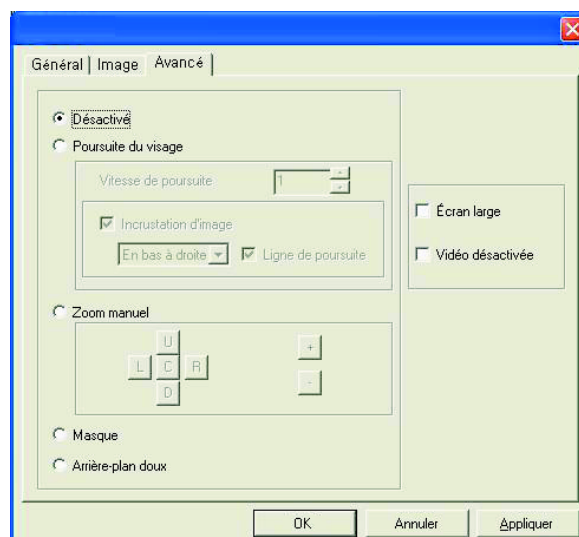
Général | Image | Avancé

Désactivé
Poursuite du visage
Vitesse de poursuite 1
Incrustation d'image
En bas à droite
Ligne de poursuite
Zoom manuel
U
L C R
D
+
-
Masque
Arrière-plan doux

Écran large
Vidéo désactivée

OK Annuler Appliquer